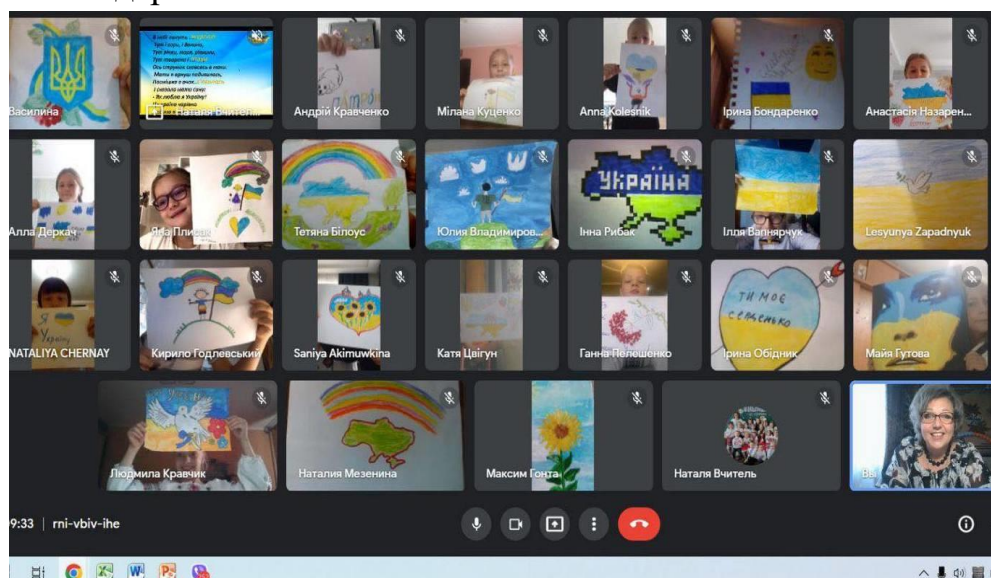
Василина
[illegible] Наталя Вчител...
Андрій Кравченко
Мілана Куценко
Anna Kolesnik
Ірина Бондаренко
Анастасія Назарен...
Алла Деркач
Яна Плиска
Тетяна Білоус
Юлия Владимиров...
УКРАЇНА
Інна Рибак
Ілля Вапнярчук
Lesyunya Zapadnyuk
NATALIYA CHERNAY
Кирило Годлевський
Saniya Akimuwkina
Катя Цвігун
Ганна Пелешенко
ТИ МОЄ СЕРДЕНЬКО
Ірина Обідник
Майя Гутова
Людмила Кравчик
Наталия Мезенина
Максим Гонта
Наталя Вчитель
9:33 | rni-vbiv-ihe